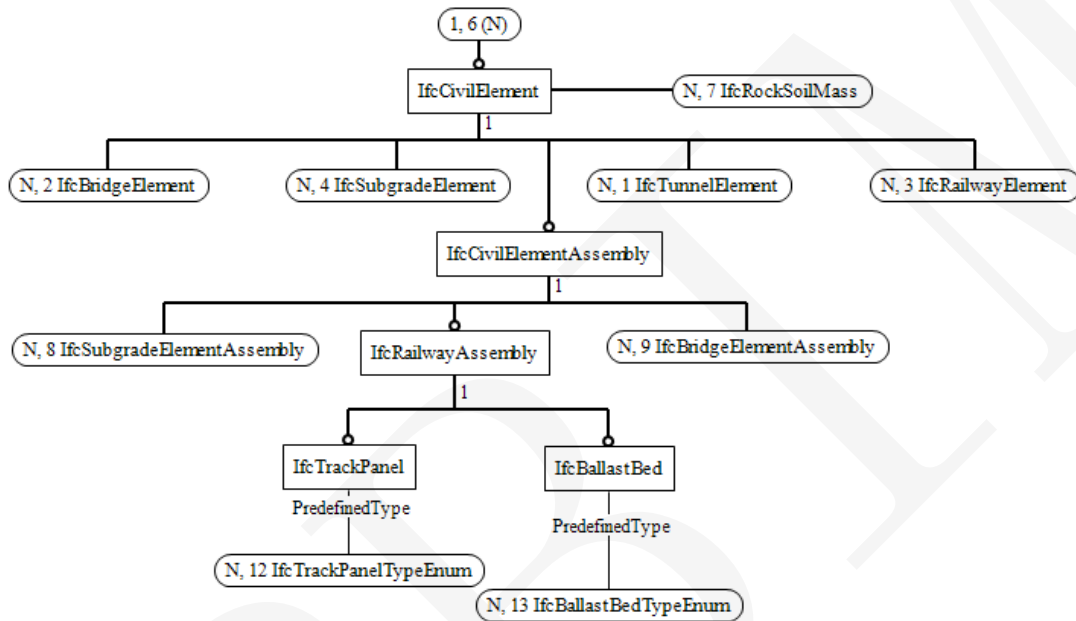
1, 6 (N)

IfcCivilElement

N, 7 IfcRockSoilMass

1

N, 2 IfcBridgeElement

N, 4 IfcSubgradeElement

N, 1 IfcTunnelElement

N, 3 IfcRailwayElement

IfcCivilElementAssembly

1

N, 8 IfcSubgradeElementAssembly

IfcRailwayAssembly

N, 9 IfcBridgeElementAssembly

1

IfcTrackPanel

IfcBallastBed

PredefinedType

PredefinedType

N, 12 IfcTrackPanelTypeEnum

N, 13 IfcBallastBedTypeEnum